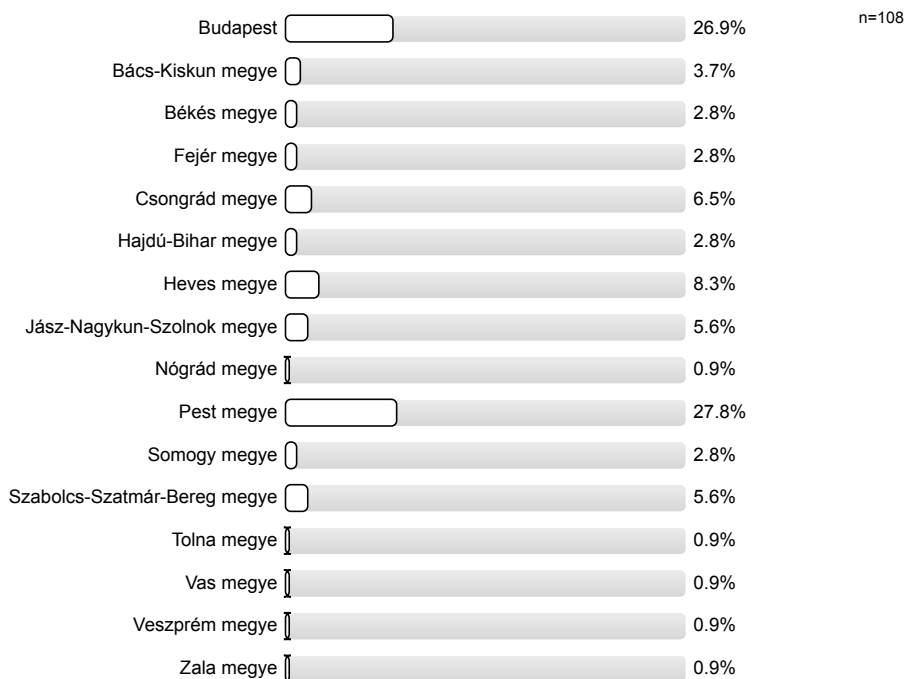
n=108

| | |
|---|---|
| Budapest | 26.9% |
| Bács-Kiskun megye | 3.7% |
| Békés megye | 2.8% |
| Fejér megye | 2.8% |
| Csongrád megye | 6.5% |
| Hajdú-Bihar megye | 2.8% |
| Heves megye | 8.3% |
| Jász-Nagykun-Szolnok megye | 5.6% |
| Nógrád megye | 0.9% |
| Pest megye | 27.8% |
| Somogy megye | 2.8% |
| Szabolcs-Szatmár-Bereg megye | 5.6% |
| Tolna megye | 0.9% |
| Vas megye | 0.9% |
| Veszprém megye | 0.9% |
| Zala megye | 0.9% |